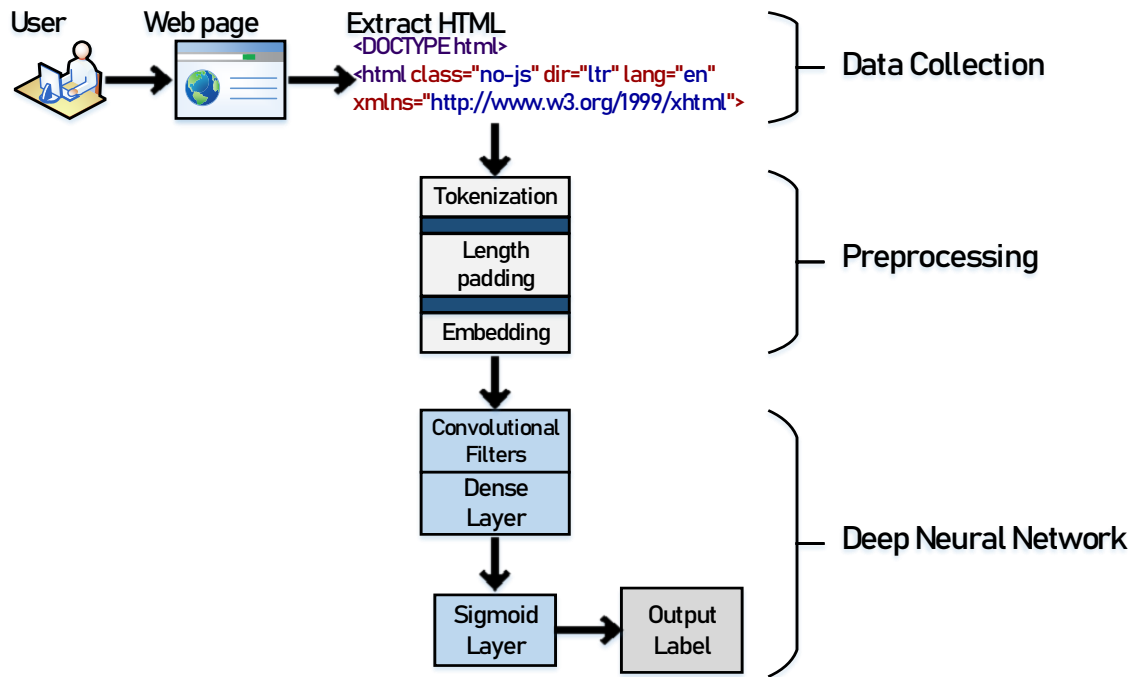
User

Web page

Extract HTML

<DOCTYPE html>

<html class="no-js" dir="ltr" lang="en" xmlns="http://www.w3.org/1999/xhtml">

Data Collection

Tokenization

Length padding

Embedding

Preprocessing

Convolutional Filters

Dense Layer

Sigmoid Layer

Output Label

Deep Neural Network